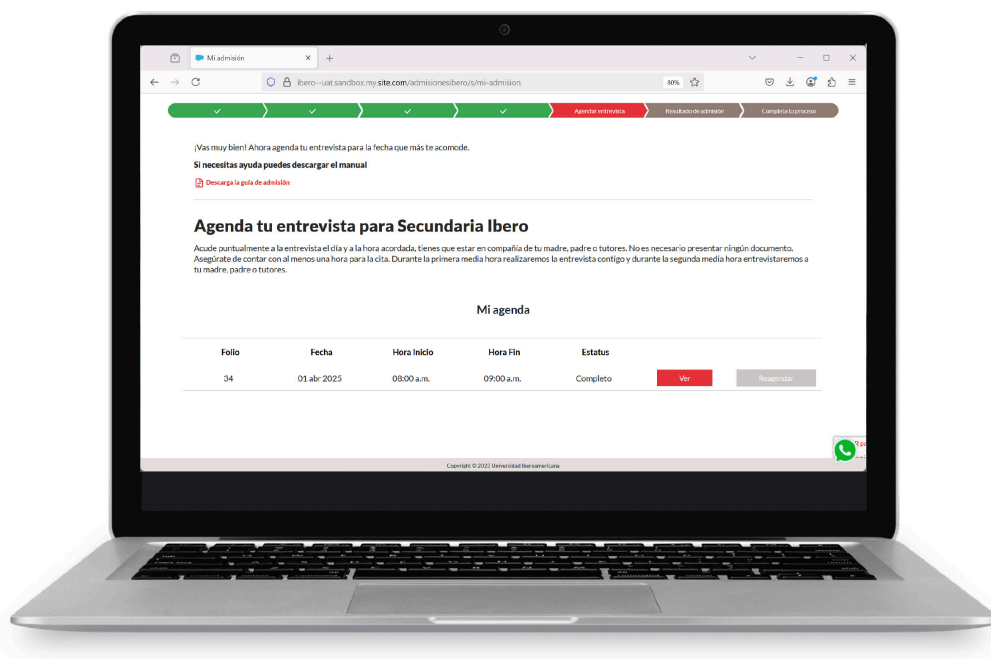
Mi admisión

ibero--uat.sandbox.my.site.com/admisionesibero/s/mi-admision

80%

Agendar entrevista

Resultado de admisión

Completa tu proceso

¡Vas muy bien! Ahora agenda tu entrevista para la fecha que más te acomode.

Si necesitas ayuda puedes descargar el manual

Descarga la guía de admisión

Agenda tu entrevista para Secundaria Ibero

Acude puntualmente a la entrevista el día y a la hora acordada, tienes que estar en compañía de tu madre, padre o tutores. No es necesario presentar ningún documento. Asegúrate de contar con al menos una hora para la cita. Durante la primera media hora realizaremos la entrevista contigo y durante la segunda media hora entrevistaremos a tu madre, padre o tutores.

Mi agenda

| Folio | Fecha | Hora Inicio | Hora Fin | Estatus | | |
|---|---|---|---|---|---|---|
| 34 | 01 abr 2025 | 08:00 a.m. | 09:00 a.m. | Completo | Ver | Reagendar |

Copyright © 2023 Universidad Iberoamericana